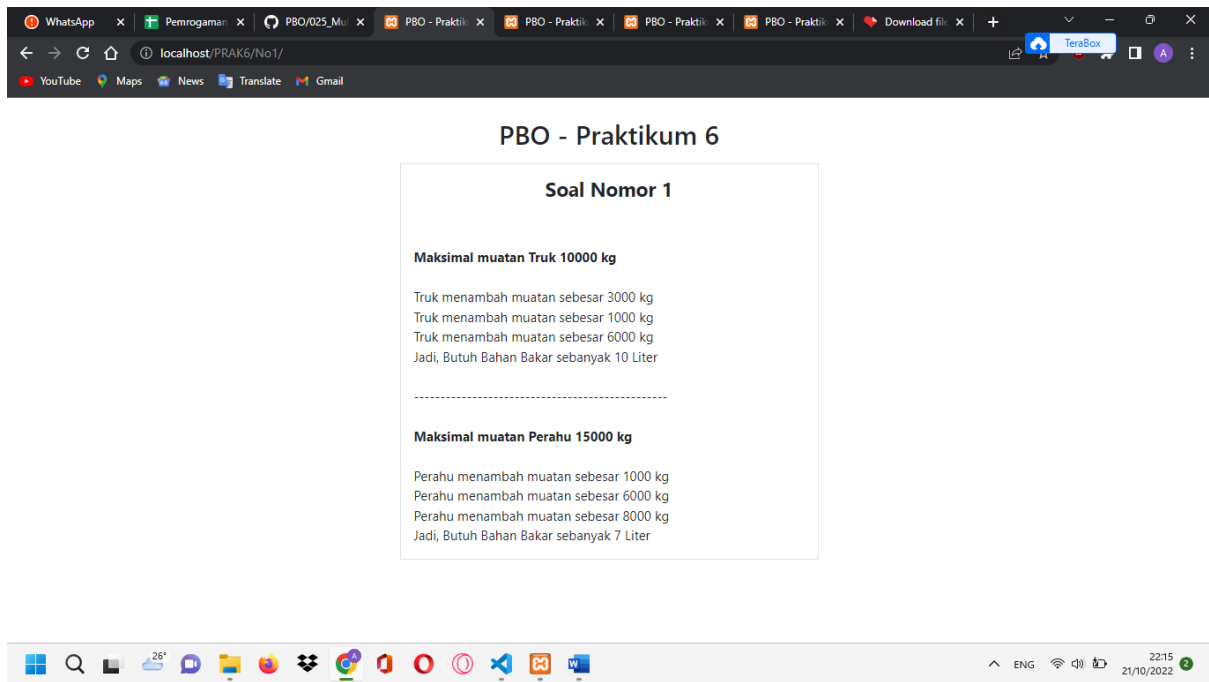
WhatsApp × Pemrogaman × PBO/025_Mu × PBO - Praktik × PBO - Praktik × PBO - Praktik × PBO - Praktik × Download file × +

localhost/PRAK6/No1/

TeraBox

YouTube Maps News Translate Gmail

PBO - Praktikum 6

Soal Nomor 1

Maksimal muatan Truk 10000 kg

Truk menambah muatan sebesar 3000 kg
Truk menambah muatan sebesar 1000 kg
Truk menambah muatan sebesar 6000 kg
Jadi, Butuh Bahan Bakar sebanyak 10 Liter

------------------------------------------------

Maksimal muatan Perahu 15000 kg

Perahu menambah muatan sebesar 1000 kg
Perahu menambah muatan sebesar 6000 kg
Perahu menambah muatan sebesar 8000 kg
Jadi, Butuh Bahan Bakar sebanyak 7 Liter

26°

ENG 22:15 21/10/2022 2